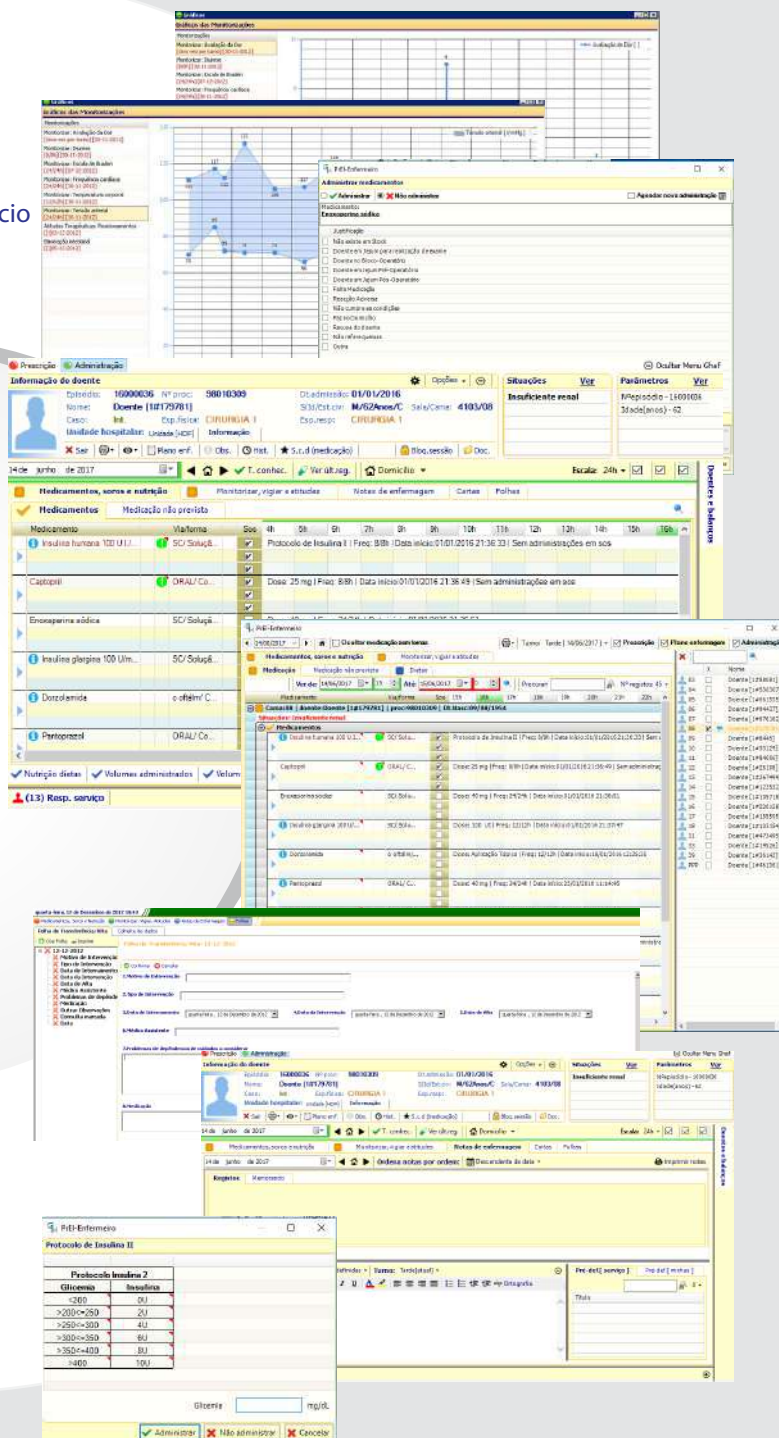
cio

Gráficos dos Monitorizações

Monitorizações
Monitorizar: Avaliação da Dor
Monitorizar: Diurese
Monitorizar: Escala de Braden
Monitorizar: Frequência cardíaca
Monitorizar: Temperatura corporal
Monitorizar: Tensão arterial
Atitudes Terapêuticas Monitorizadas
Glicemia capilar

PrEI-Enfermeiro
Administrar medicamentos
Administrar Não administrar
Agendar nova administração
Medicamento:
Enoxaparina sódica
Justificação
Não existe em Stock
Doente em Jejum para realização de exame
Doente no Bloco-Operatório
Doente em Jejum Pré-Operatório
Doente em Jejum Pós-Operatório
Falta Medicação
Reacção Adversa
Não cumpre as condições
Por ordem médica
Recusa do doente
Não referenciado
Outro

Prescrição Administração
Ocultar Menu GhaF
Informação do doente
Opções
Episódio: 16000036 Nº proc: 58010309 Dt.admissão: 01/01/2016
Nome: Doente [1#179781] Sit/Est.civ: M/62Anos/C Sala/Cama: 4103/08
Caso: Int. Esp.física: CIRURGIA 1 Esp.resp: CIRURGIA 1
Unidade hospitalar: Unidade [HDF] Informação
Sair Plano enf. Obs. Hist. S.r.d (medicação) Bloq.sessão Doc.
Situações Ver
Insuficiente renal
Parâmetros Ver
NºEpisódio - 16000036
Idade(anos) - 62
14 de junho de 2017 T. conhec. Ver últ.reg. Domicílio Escala: 24h
Medicamentos, soros e nutrição Monitorizar, vigiar e atitudes Notas de enfermagem Cartas Folhas
Medicamentos Medicação não prevista
Doentes e Balanços

| Medicamento | Via/forma | Sos | 4h | 5h | 6h | 7h | 8h | 9h | 10h | 11h | 12h | 13h | 14h | 15h | 16h |
|---|---|---|---|---|---|---|---|---|---|---|---|---|---|---|---|
| Insulina humana 100 U.I... | SC/ Soluçã... | | Protocolo de Insulina II \| Freq: 8/8h \| Data início:01/01/2016 21:36:33 \| Sem administrações em sos | | | | | | | | | | | | |
| Captopril | ORAL/ Co... | | Dose: 25 mg \| Freq: 8/8h \| Data início:01/01/2016 21:36:49 \| Sem administrações em sos | | | | | | | | | | | | |
| Enoxaparina sódica | SC/ Soluçã... | | | | | | | | | | | | | | |
| Insulina glargina 100 U/m... | SC/ Soluçã... | | | | | | | | | | | | | | |
| Dorzolamida | o oftálm/ C... | | | | | | | | | | | | | | |
| Pantoprazol | ORAL/ Co... | | | | | | | | | | | | | | |

Nutrição dietas Volumes administrados Volum
(13) Resp. serviço

PrEI-Enfermeiro
Os altar medicação sem horas
Turno: Tarde | 16/06/2017 | Prescrição Fluxo enfermagem Administração
Medicamentos, soros e nutrição Monitorizar, vigiar e atitudes
Medicação Medicação não prevista Dietas
Ver de: 14/06/2017 Até: 15/06/2017 Procurar Nº registos: 45
Medicamento Via/forma Sos
Consultá | Doente Doente [1#179781] | proc:98010309 | Dt.Nasc:09/08/1954
Situações: Insuficiente renal
Medicamentos
Insulina humana 100 U.I... SC/ Solu... Protocolo de Insulina II | Freq: 8/8h | Data início:01/01/2016 21:36:33 | Sem a
Captopril ORAL/C... Dose: 25 mg | Freq: 8/8h | Data início:01/01/2016 21:36:49 | Sem administraç
Enoxaparina sódica SC/ Solu... Dose: 40 mg | Freq: 24/24h | Data início:01/01/2016 21:36:01
Insulina glargina 100 U/... SC/ Solu... Dose: 10 UI | Freq: 12/12h | Data início:01/01/2016 21:37:47
Dorzolamida o oftálm/... Dose: Aplicação Tópica | Freq: 12/12h | Data início:16/01/2016 12:26:26
Pantoprazol ORAL/C... Dose: 40 mg | Freq: 24/24h | Data início:25/01/2016 11:14:45
Nome
Doente [1#59681]
Doente [1#530307]
Doente [1#61355]
Doente [1#94427]
Doente [1#876162]
Doente [1#179781]
Doente [1#6445]
Doente [1#35129]
Doente [1#94083]
Doente [1#25108]
Doente [1#367444]
Doente [1#123522]
Doente [1#159718]
Doente [1#520108]
Doente [1#199355]
Doente [1#103184]
Doente [1#47485]
Doente [1#14926]
Doente [1#26142]
Doente [1#45236]

quarta-feira, 12 de Dezembro de 2012 10:43
Folha de Transferência Alta
Folha de Transferência Alta 12-12-2012
12-12-2012
Motivo de Internação
Tipo de Internação
Data de Internamento
Data de Alta
Médico Assistente
Problemas de dependência
Medicação
Outras Observações
Consulta marcada
Data
1.Motivo de Internação
2.Tipo de Internação
3.Data de Internamento
4.Data da Internação
5.Data de Alta
6.Médico Assistente
7.Problemas de dependência de cuidados e conselhos
8.Medicação

Prescrição Administração
Informação do doente
Episódio: 16000036 Nº proc: 58010309 Dt.admissão: 01/01/2016
Nome: Doente [1#179781] Sit/Est.civ: M/62Anos/C Sala/Cama: 4103/08
Caso: Int. Esp.física: CIRURGIA 1 Esp.resp: CIRURGIA 1
Situações Ver
Insuficiente renal
Parâmetros Ver
NºEpisódio - 16000036
Idade(anos) - 62
14 de junho de 2017
Medicamentos, soros e nutrição Monitorizar, vigiar e atitudes Notas de enfermagem Cartas Folhas
14 de junho de 2017 Ordena notas por ordem: Descendente da data
Imprimir notas
Registos Mementos
Definidas Turno: Tarde(atual)
Ortografia
Pré-def[ serviço ] Pré-def [ minhas ]
Título

PrEI-Enfermeiro
Protocolo de Insulina II

| Protocolo Insulina 2 | |
|---|---|
| Glicemia | Insulina |
| <200 | 0U |
| >200<=250 | 2U |
| >250<=300 | 4U |
| >300<=350 | 6U |
| >350<=400 | 8U |
| >400 | 10U |

Glicemia mg/dL
Administrar Não administrar Cancelar